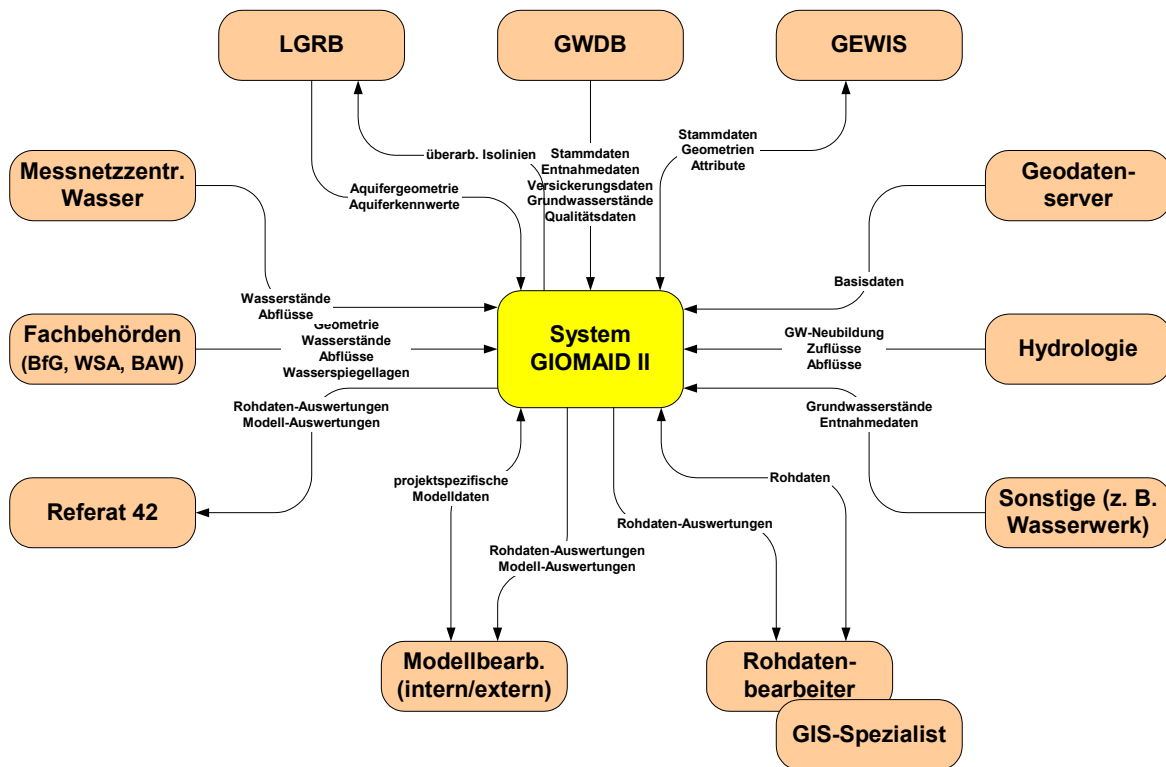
LGRB

GWDB

GEWIS

Messnetzzentr. Wasser

überarb. Isolinien

Stammdaten
Entnahmedaten
Versickerungsdaten
Grundwasserstände
Qualitätsdaten

Stammdaten
Geometrien
Attribute

Geodatenserver

Aquifergeometrie
Aquiferkennwerte

Basisdaten

Wasserstände
Abflüsse

Fachbehörden (BfG, WSA, BAW)

Geometrie
Wasserstände
Abflüsse
Wasserspiegellagen

System GIOMAID II

GW-Neubildung
Zuflüsse
Abflüsse

Hydrologie

Rohdaten-Auswertungen
Modell-Auswertungen

Grundwasserstände
Entnahmedaten

Referat 42

projektspezifische
Modelldaten

Rohdaten

Sonstige (z. B. Wasserwerk)

Rohdaten-Auswertungen

Rohdaten-Auswertungen
Modell-Auswertungen

Modellbearb. (intern/extern)

Rohdatenbearbeiter

GIS-Spezialist